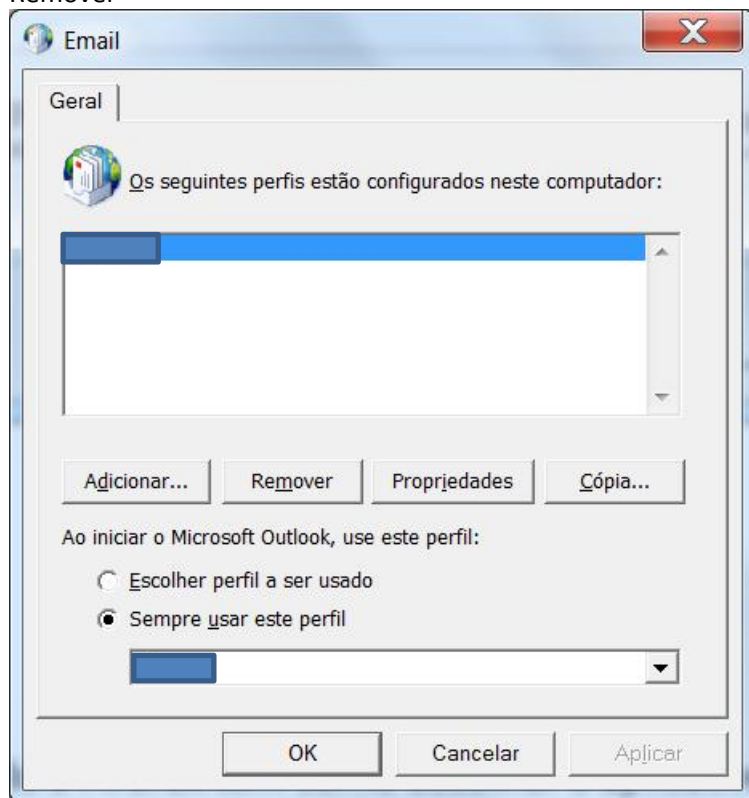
Remover

Email

Geral

Os seguintes perfis estão configurados neste computador:

Adicionar... Remover Propriedades Cópia...

Ao iniciar o Microsoft Outlook, use este perfil:

Escolher perfil a ser usado

Sempre usar este perfil

OK Cancelar Aplicar